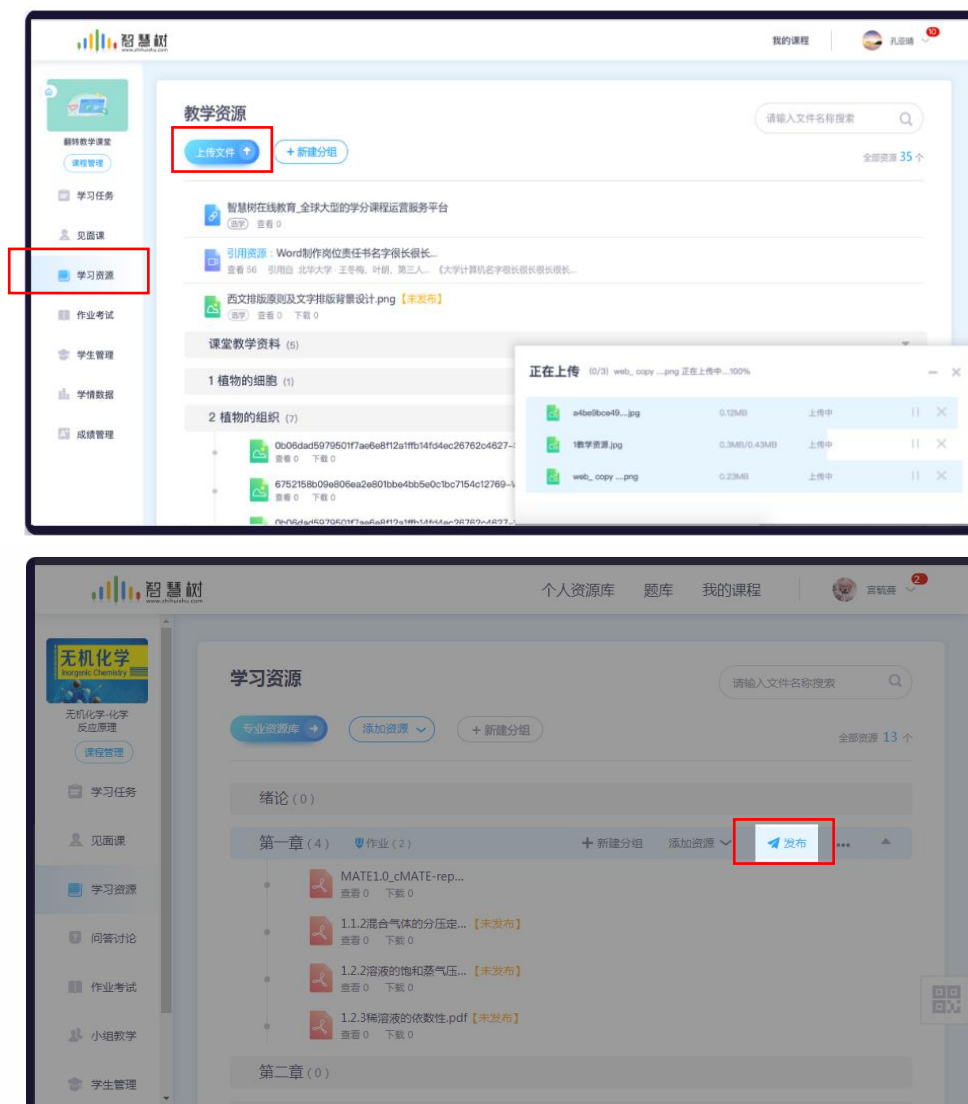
智慧树 www.zhihuishu.com

我的课程 孔亚曦 10

翻转教学课堂
课程管理

学习任务
见面课
学习资源
作业考试
学生管理
学情数据
成绩管理

教学资源

请输入文件名称搜索

上传文件
+ 新建分组

全部资源 35 个

智慧树在线教育_全球大型的学分课程运营服务平台
选学 查看 0

引用资源：Word制作岗位责任书名字很长很长...
查看 56 引用自 北华大学 王冬梅、叶鹏、第三人... 《大学计算机名字很长很长很长很长...

西文排版原则及文字排版背景设计.png【未发布】
选学 查看 0 下载 0

课堂教学资料 (5)

1 植物的细胞 (1)

2 植物的组织 (7)

0b06dad5979501f7ae6e8f12a1ffb14fd4ec26762c4627-
查看 0 下载 0

6752158b09e806ea2e801bbe4bb5e0c1bc7154c12769-
查看 0 下载 0

0b06dad5979501f7ae6e8f12a1ffb14fd4ec26762c4627-

正在上传 (0/3) web_ copy ....png 正在上传中...100%

| a4be9bce49....jpg | 0.12MB | 上传中 |
|---|---|---|
| 1教学资源.jpg | 0.3MB/0.43MB | 上传中 |
| web_ copy ....png | 0.23MB | 上传中 |

智慧树 www.zhihuishu.com

个人资源库 题库 我的课程 宫毓薇 2

无机化学 Inorganic Chemistry
无机化学-化学反应原理
课程管理

学习任务
见面课
学习资源
问答讨论
作业考试
小组教学
学生管理

学习资源

请输入文件名称搜索

专业资源库
添加资源
+ 新建分组

全部资源 13 个

绪论 (0)

第一章 (4) 作业 (2) + 新建分组 添加资源 发布 ...

MATE1.0_cMATE-rep...
查看 0 下载 0

1.1.2混合气体的分压定...【未发布】
查看 0 下载 0

1.2.2溶液的饱和蒸气压...【未发布】
查看 0 下载 0

1.2.3稀溶液的依数性.pdf【未发布】
查看 0 下载 0

第二章 (0)